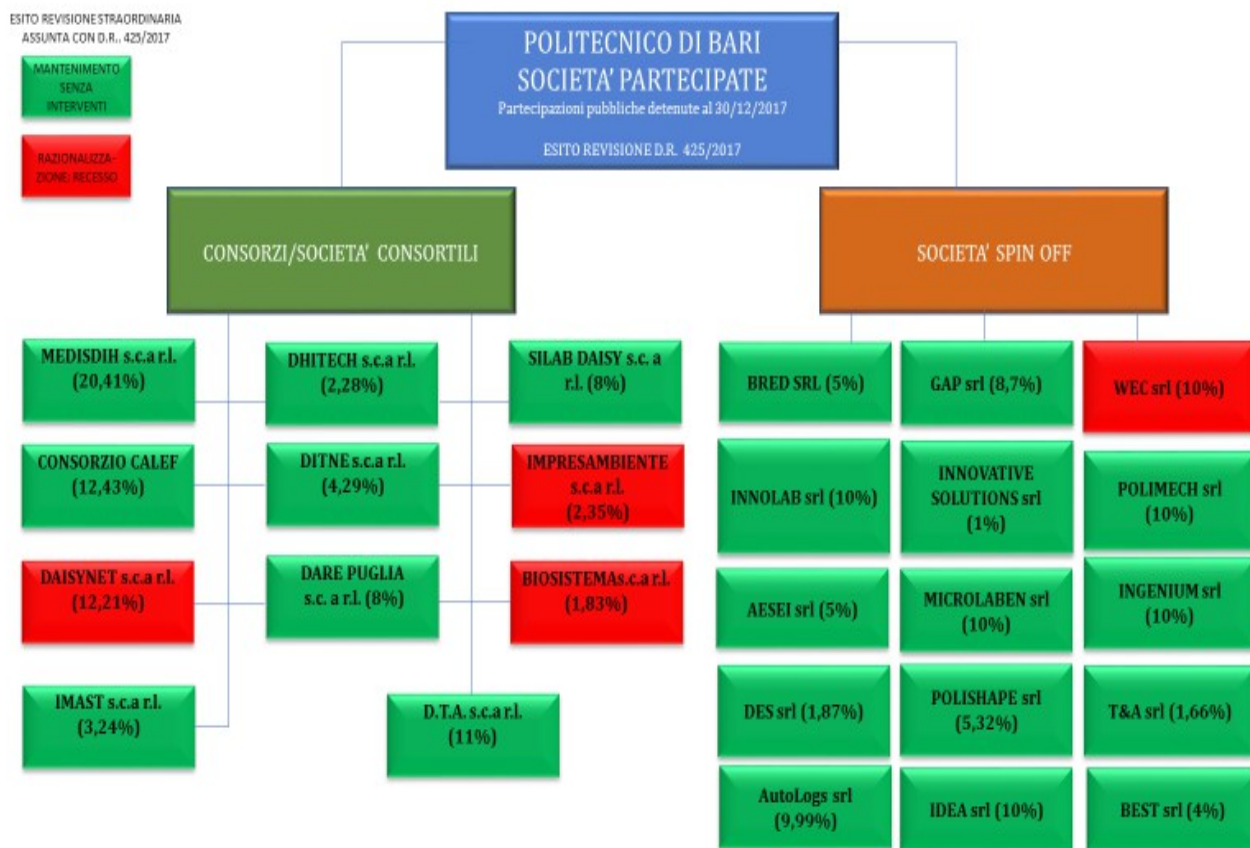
ESITO REVISIONE STRAORDINARIA ASSUNTA CON D.R.. 425/2017

MANTENIMENTO SENZA INTERVENTI

RAZIONALIZZAZIONE: RECESSO

POLITECNICO DI BARI
SOCIETA' PARTECIPATE
Partecipazioni pubbliche detenute al 30/12/2017

ESITO REVISIONE D.R. 425/2017

CONSORZI/SOCIETA' CONSORTILI

SOCIETA' SPIN OFF

MEDISDIH s.c.a r.l. (20,41%)

DHITECH s.c.a r.l. (2,28%)

SILAB DAISY s.c. a r.l. (8%)

CONSORZIO CALEF (12,43%)

DITNE s.c.a r.l. (4,29%)

IMPRESAMBIENTE s.c.a r.l. (2,35%)

DAISYNET s.c.a r.l. (12,21%)

DARE PUGLIA s.c. a r.l. (8%)

BIOSISTEMAs.c.a r.l. (1,83%)

IMAST s.c.a r.l. (3,24%)

D.T.A. s.c.a r.l. (11%)

BRED SRL (5%)

GAP srl (8,7%)

WEC srl (10%)

INNOLAB srl (10%)

INNOVATIVE SOLUTIONS srl (1%)

POLIMECH srl (10%)

AESEI srl (5%)

MICROLABEN srl (10%)

INGENIUM srl (10%)

DES srl (1,87%)

POLISHAPE srl (5,32%)

T&A srl (1,66%)

AutoLogs srl (9,99%)

IDEA srl (10%)

BEST srl (4%)